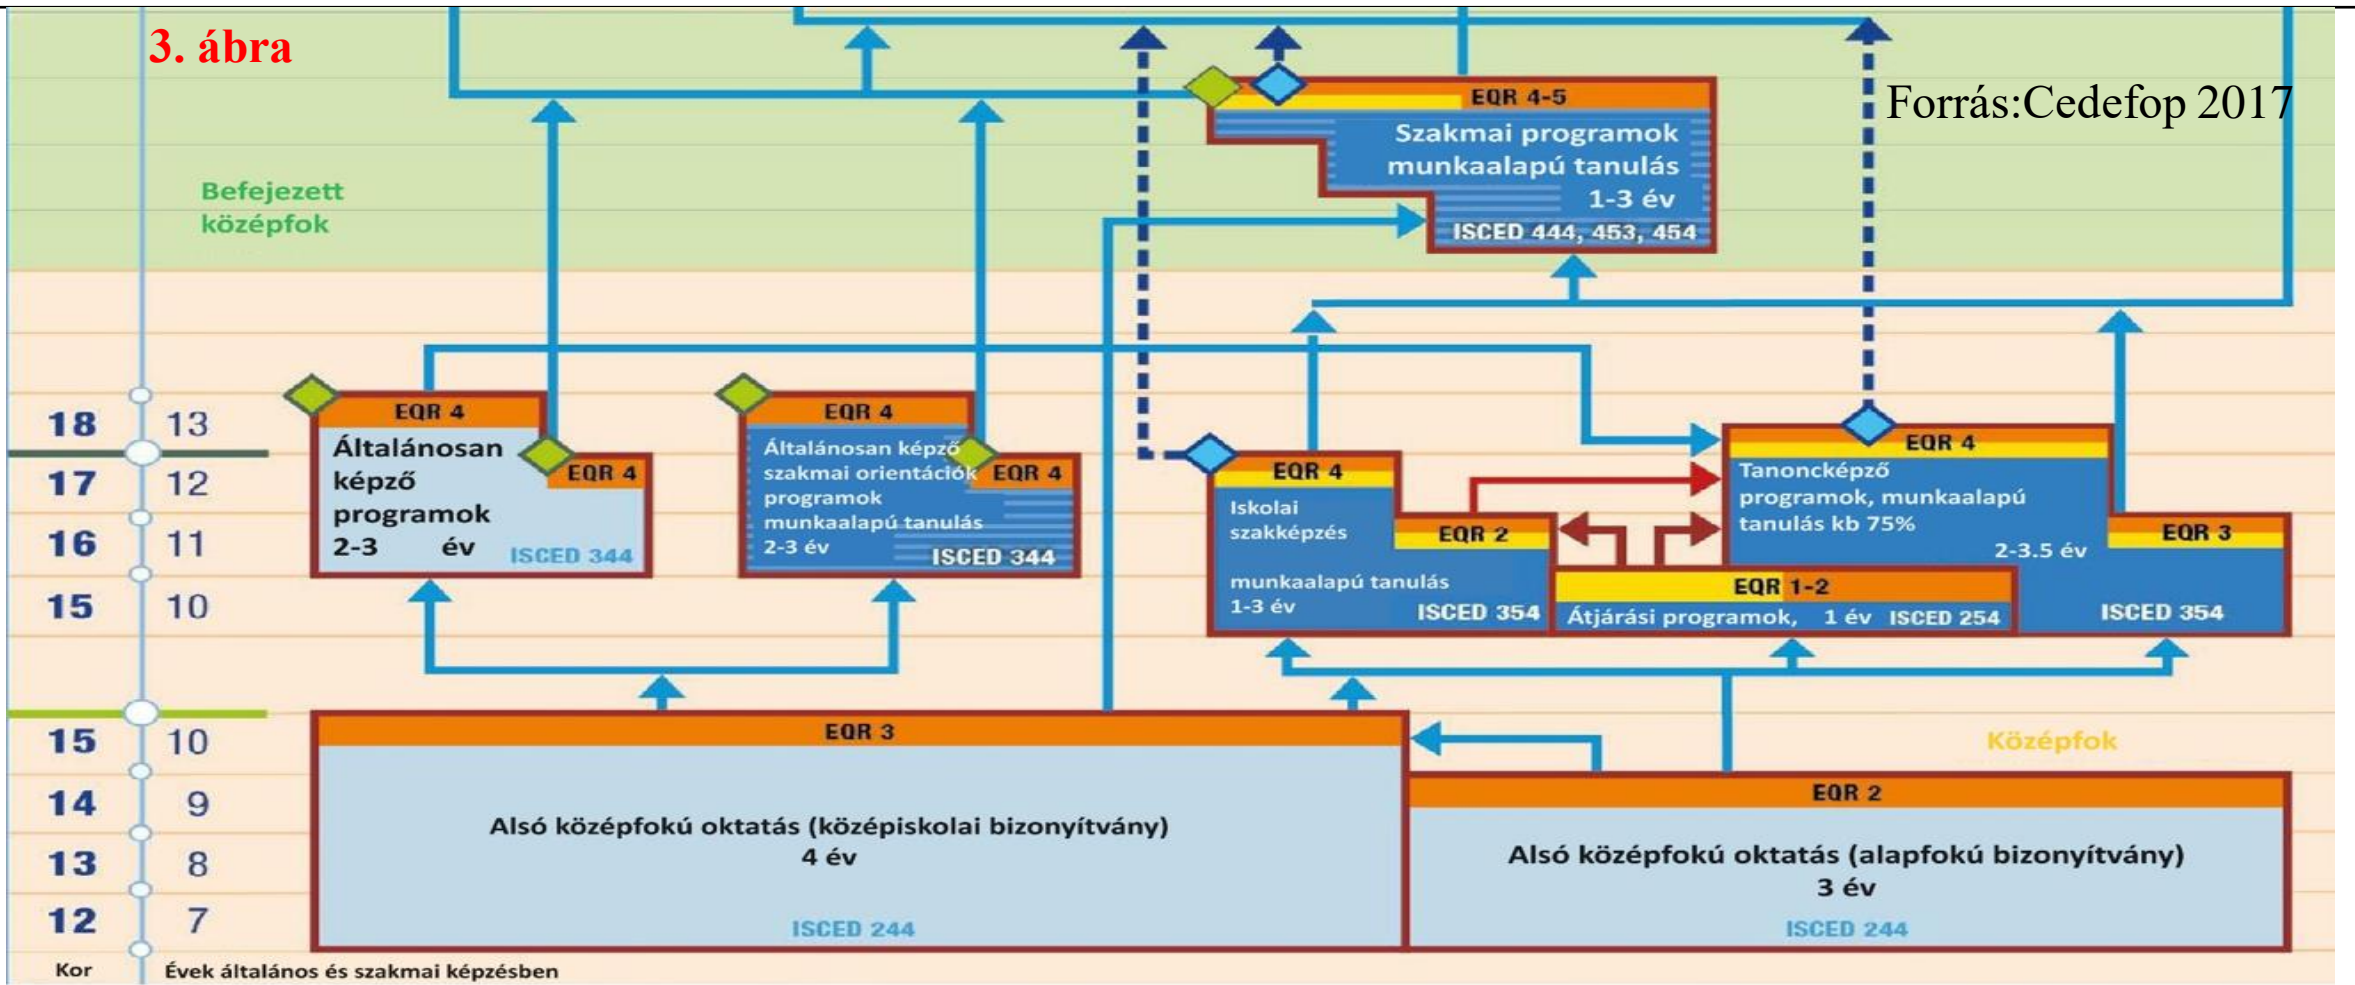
3. ábra

Forrás:Cedefop 2017

EQR 4-5
Szakmai programok munkaalapú tanulás 1-3 év
ISCED 444, 453, 454

Befejezett középfok

18 13
17 12
16 11
15 10

EQR 4
Általánosan képző programok 2-3 év
EQR 4
ISCED 344

EQR 4
Általánosan képző szakmai orientációk programok munkaalapú tanulás 2-3 év
EQR 4
ISCED 344

EQR 4
Iskolai szakképzés
EQR 2
munkaalapú tanulás 1-3 év
ISCED 354

EQR 4
Tanoncképző programok, munkaalapú tanulás kb 75%
2-3.5 év
EQR 3
ISCED 354

EQR 1-2
Átjárási programok, 1 év ISCED 254

15 10
14 9
13 8
12 7

EQR 3
Alsó középfokú oktatás (középiskolai bizonyítvány)
4 év
ISCED 244

Középfok

EQR 2
Alsó középfokú oktatás (alapfokú bizonyítvány)
3 év
ISCED 244

Kor
Évek általános és szakmai képzésben